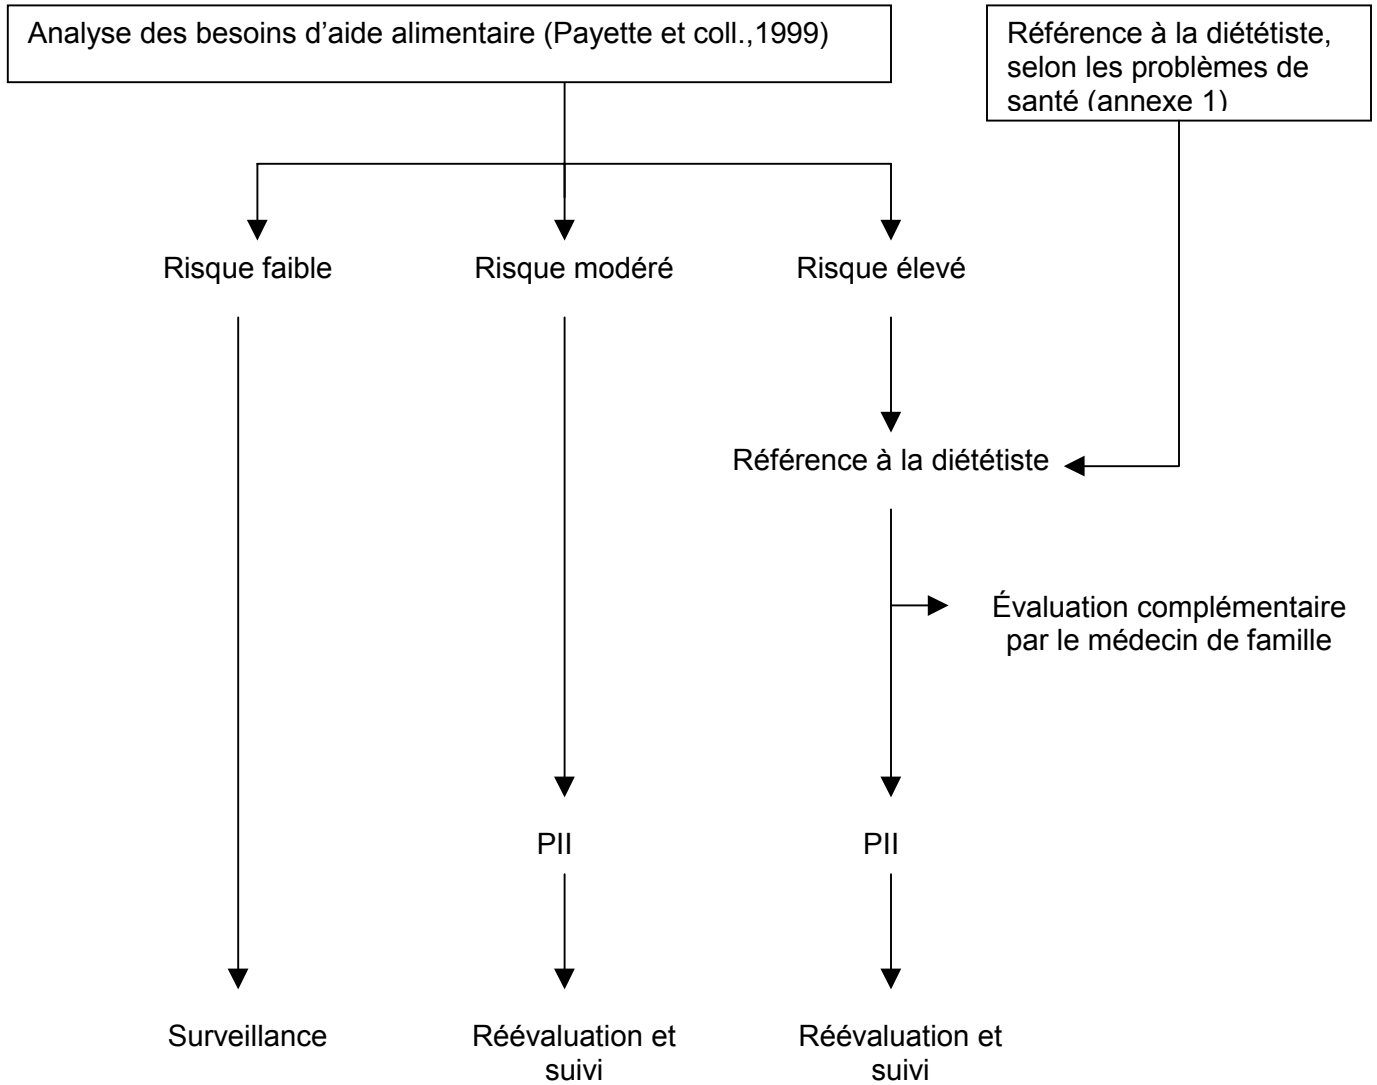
Analyse des besoins d'aide alimentaire (Payette et coll.,1999)

Référence à la diététiste, selon les problèmes de santé (annexe 1)

Risque faible

Risque modéré

Risque élevé

Référence à la diététiste

Évaluation complémentaire par le médecin de famille

PII

PII

Surveillance

Réévaluation et suivi

Réévaluation et suivi